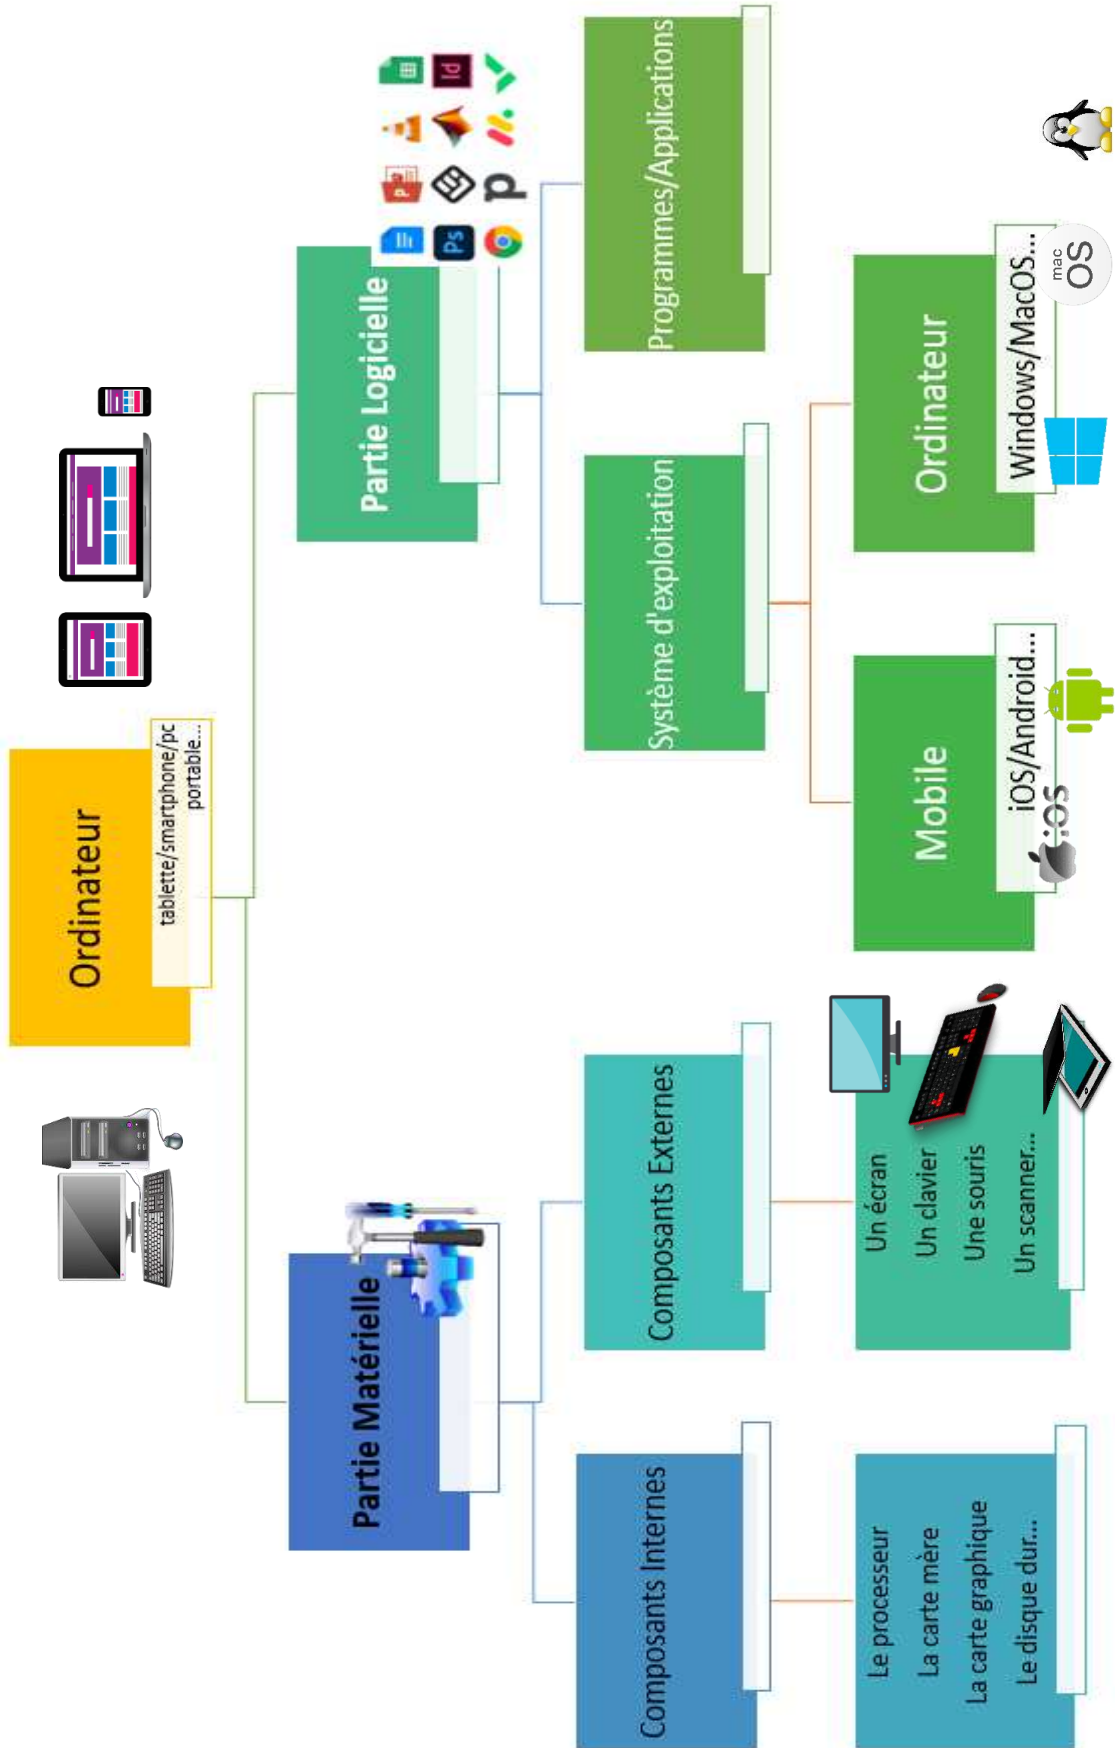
Ordinateur

tablette/smartphone/pc portable...

Partie Logicielle

Programmes/Applications

Système d'exploitation

Ordinateur

Windows/MacOS...

mac OS

Mobile

iOS/Android...

iOS

Partie Matérielle

Composants Externes

Un écran
Un clavier
Une souris
Un scanner...

Composants Internes

Le processeur
La carte mère
La carte graphique
Le disque dur...